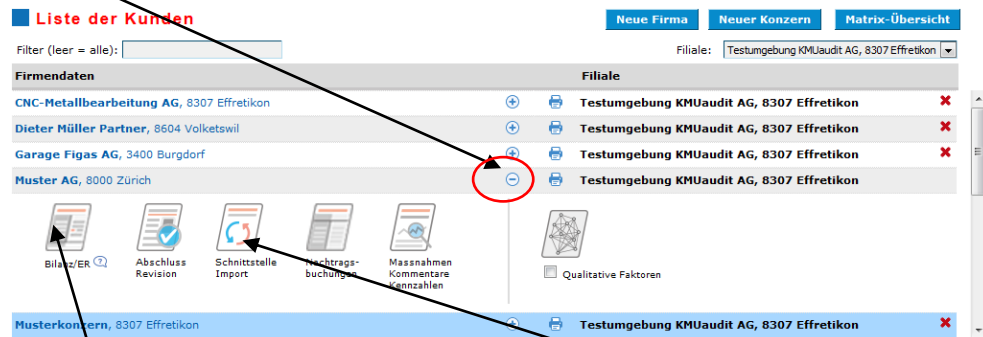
Liste der Kunden

Neue Firma | Neuer Konzern | Matrix-Übersicht

Filter (leer = alle):

Filiale: Testumgebung KMUaudit AG, 8307 Effretikon

| Firmendaten | Filiale |
|---|---|
| CNC-Metallbearbeitung AG, 8307 Effretikon | Testumgebung KMUaudit AG, 8307 Effretikon |
| Dieter Müller Partner, 8604 Volketswil | Testumgebung KMUaudit AG, 8307 Effretikon |
| Garage Figas AG, 3400 Burgdorf | Testumgebung KMUaudit AG, 8307 Effretikon |
| Muster AG, 8000 Zürich | Testumgebung KMUaudit AG, 8307 Effretikon |

Bilanz/ER ? | Abschluss Revision | Schnittstelle Import | Nachtragsbuchungen | Massnahmen Kommentare Kennzahlen

Qualitative Faktoren

| Musterkonzern, 8307 Effretikon | Testumgebung KMUaudit AG, 8307 Effretikon |
|---|---|